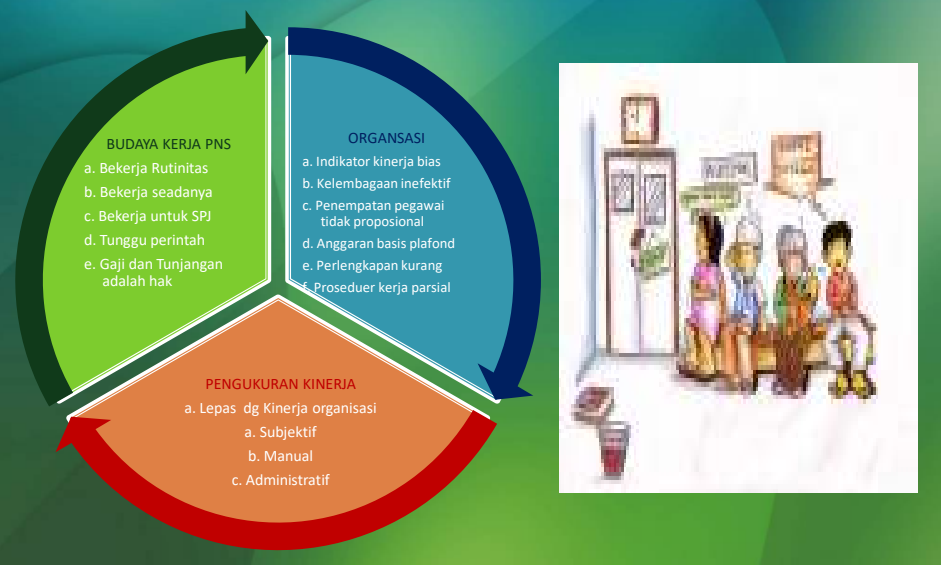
BUDAYA KERJA PNS

a. Bekerja Rutinitas

b. Bekerja seadanya

c. Bekerja untuk SPJ

d. Tunggu perintah

e. Gaji dan Tunjangan adalah hak

ORGANSASI

a. Indikator kinerja bias

b. Kelembagaan inefektif

c. Penempatan pegawai tidak proposional

d. Anggaran basis plafond

e. Perlengkapan kurang

f. Proseduer kerja parsial

PENGUKURAN KINERJA

a. Lepas dg Kinerja organisasi

a. Subjektif

b. Manual

c. Administratif